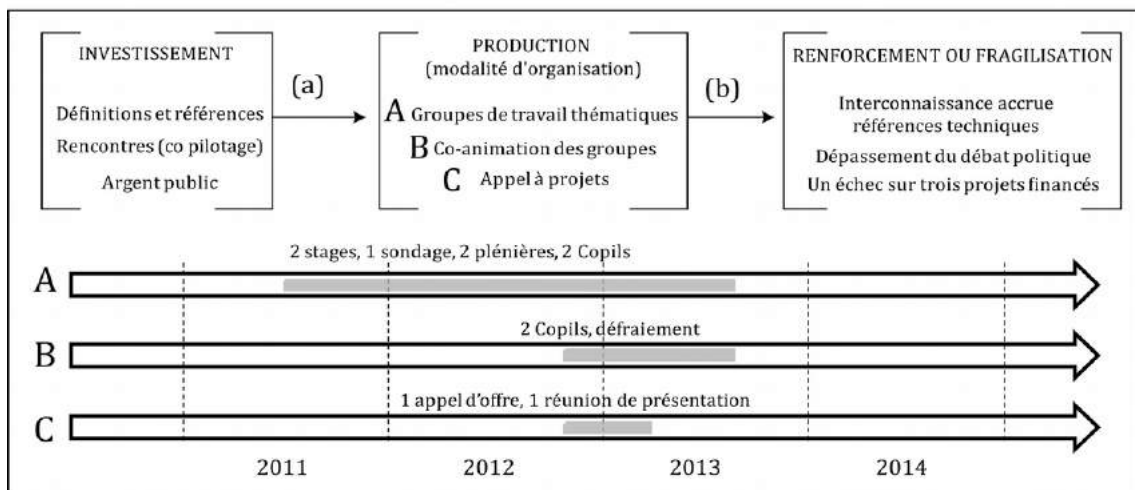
INVESTISSEMENT

Définitions et références
Rencontres (co pilotage)
Argent public

(a)

PRODUCTION
(modalité d'organisation)

A Groupes de travail thématiques
B Co-animation des groupes
C Appel à projets

(b)

RENFORCEMENT OU FRAGILISATION

Interconnaissance accrue
références techniques
Dépassement du débat politique
Un échec sur trois projets financés

A 2 stages, 1 sondage, 2 plénières, 2 Copils

B 2 Copils, défraiement

C 1 appel d'offre, 1 réunion de présentation

2011 2012 2013 2014